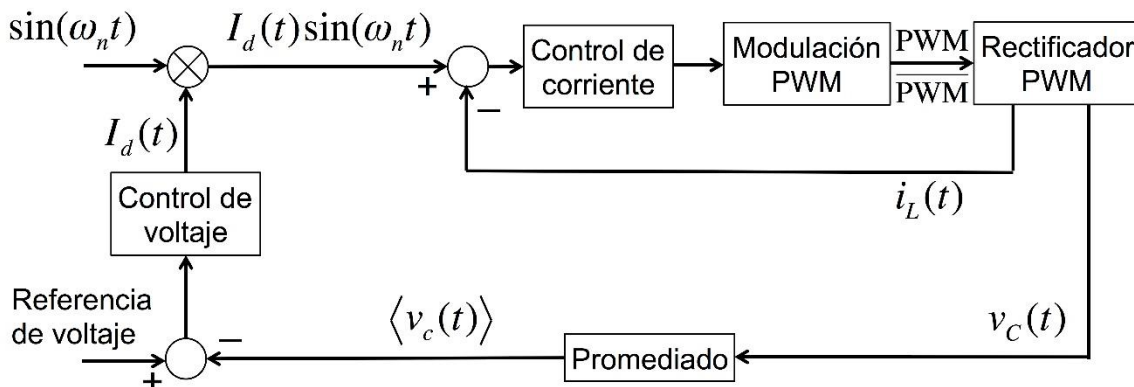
$\sin(\omega_n t)$

$I_d(t)\sin(\omega_n t)$

+

−

Control de corriente

Modulación PWM

PWM

$\overline{\text{PWM}}$

Rectificador PWM

$I_d(t)$

Control de voltaje

$i_L(t)$

Referencia de voltaje

+

−

$\langle v_c(t) \rangle$

Promediado

$v_C(t)$